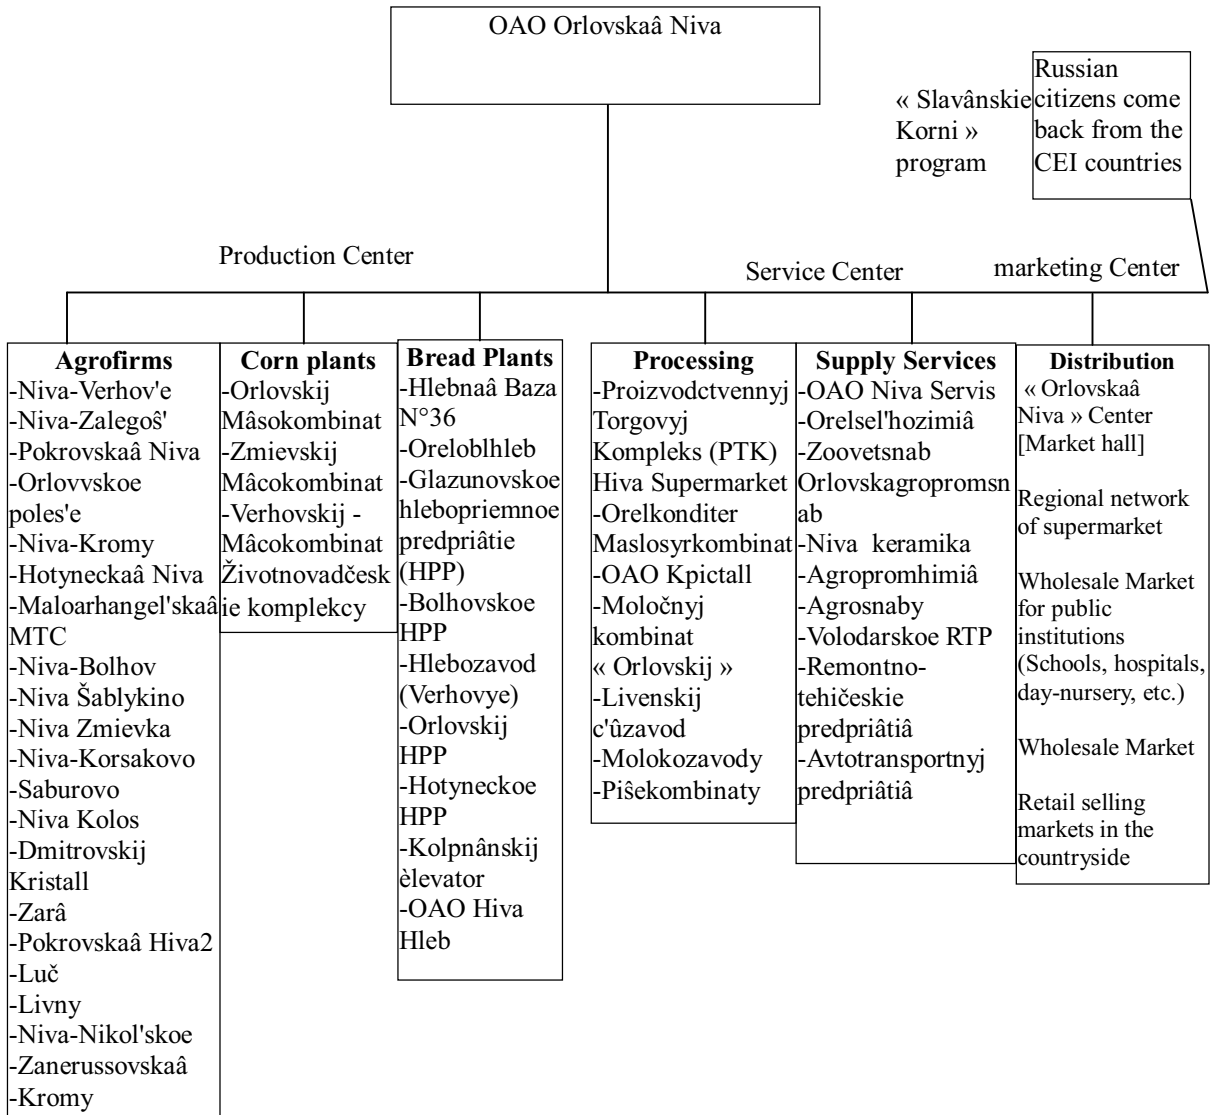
OAO Orlovskaâ Niva

« Slavânskie Korni » program

Russian citizens come back from the CEI countries

Production Center

Service Center

marketing Center

**Agrofirms**
-Niva-Verhov'e
-Niva-Zalegoŝ'
-Pokrovskaâ Niva
-Orlovvskoe poles'e
-Niva-Kromy
-Hotyneckaâ Niva
-Maloarhangel'skaâ MTC
-Niva-Bolhov
-Niva Šablykino
-Niva Zmievka
-Niva-Korsakovo
-Saburovo
-Niva Kolos
-Dmitrovskij Kristall
-Zarâ
-Pokrovskaâ Hiva2
-Luč
-Livny
-Niva-Nikol'skoe
-Zanerussovskaâ
-Kromy

**Corn plants**
-Orlovskij Mâsokombinat
-Zmievskij Mâcokombinat
-Verhovskij - Mâcokombinat Životnovadčeskie komplekcy

**Bread Plants**
-Hlebnaâ Baza N°36
-Oreloblhleb
-Glazunovskoe hlebopriemnoe predpriâtie (HPP)
-Bolhovskoe HPP
-Hlebozavod (Verhovye)
-Orlovskij HPP
-Hotyneckoe HPP
-Kolpnânskij èlevator
-OAO Hiva Hleb

**Processing**
-Proizvodctvennyj Torgovyj Kompleks (PTK) Hiva Supermarket
-Orelkonditer Maslosyrkombinat
-OAO Kpictall
-Moločnyj kombinat « Orlovskij »
-Livenskij c'ûzavod
-Molokozavody
-Piŝekombinaty

**Supply Services**
-OAO Niva Servis
-Orelsel'hozimiâ
-Zoovetsnab Orlovskagropromsnab
-Niva keramika
-Agropromhimiâ
-Agrosnaby
-Volodarskoe RTP
-Remontno-tehičeskie predpriâtiâ
-Avtotransportnyj predpriâtiâ

**Distribution**
« Orlovskaâ Niva » Center [Market hall]

Regional network of supermarket

Wholesale Market for public institutions (Schools, hospitals, day-nursery, etc.)

Wholesale Market

Retail selling markets in the countryside